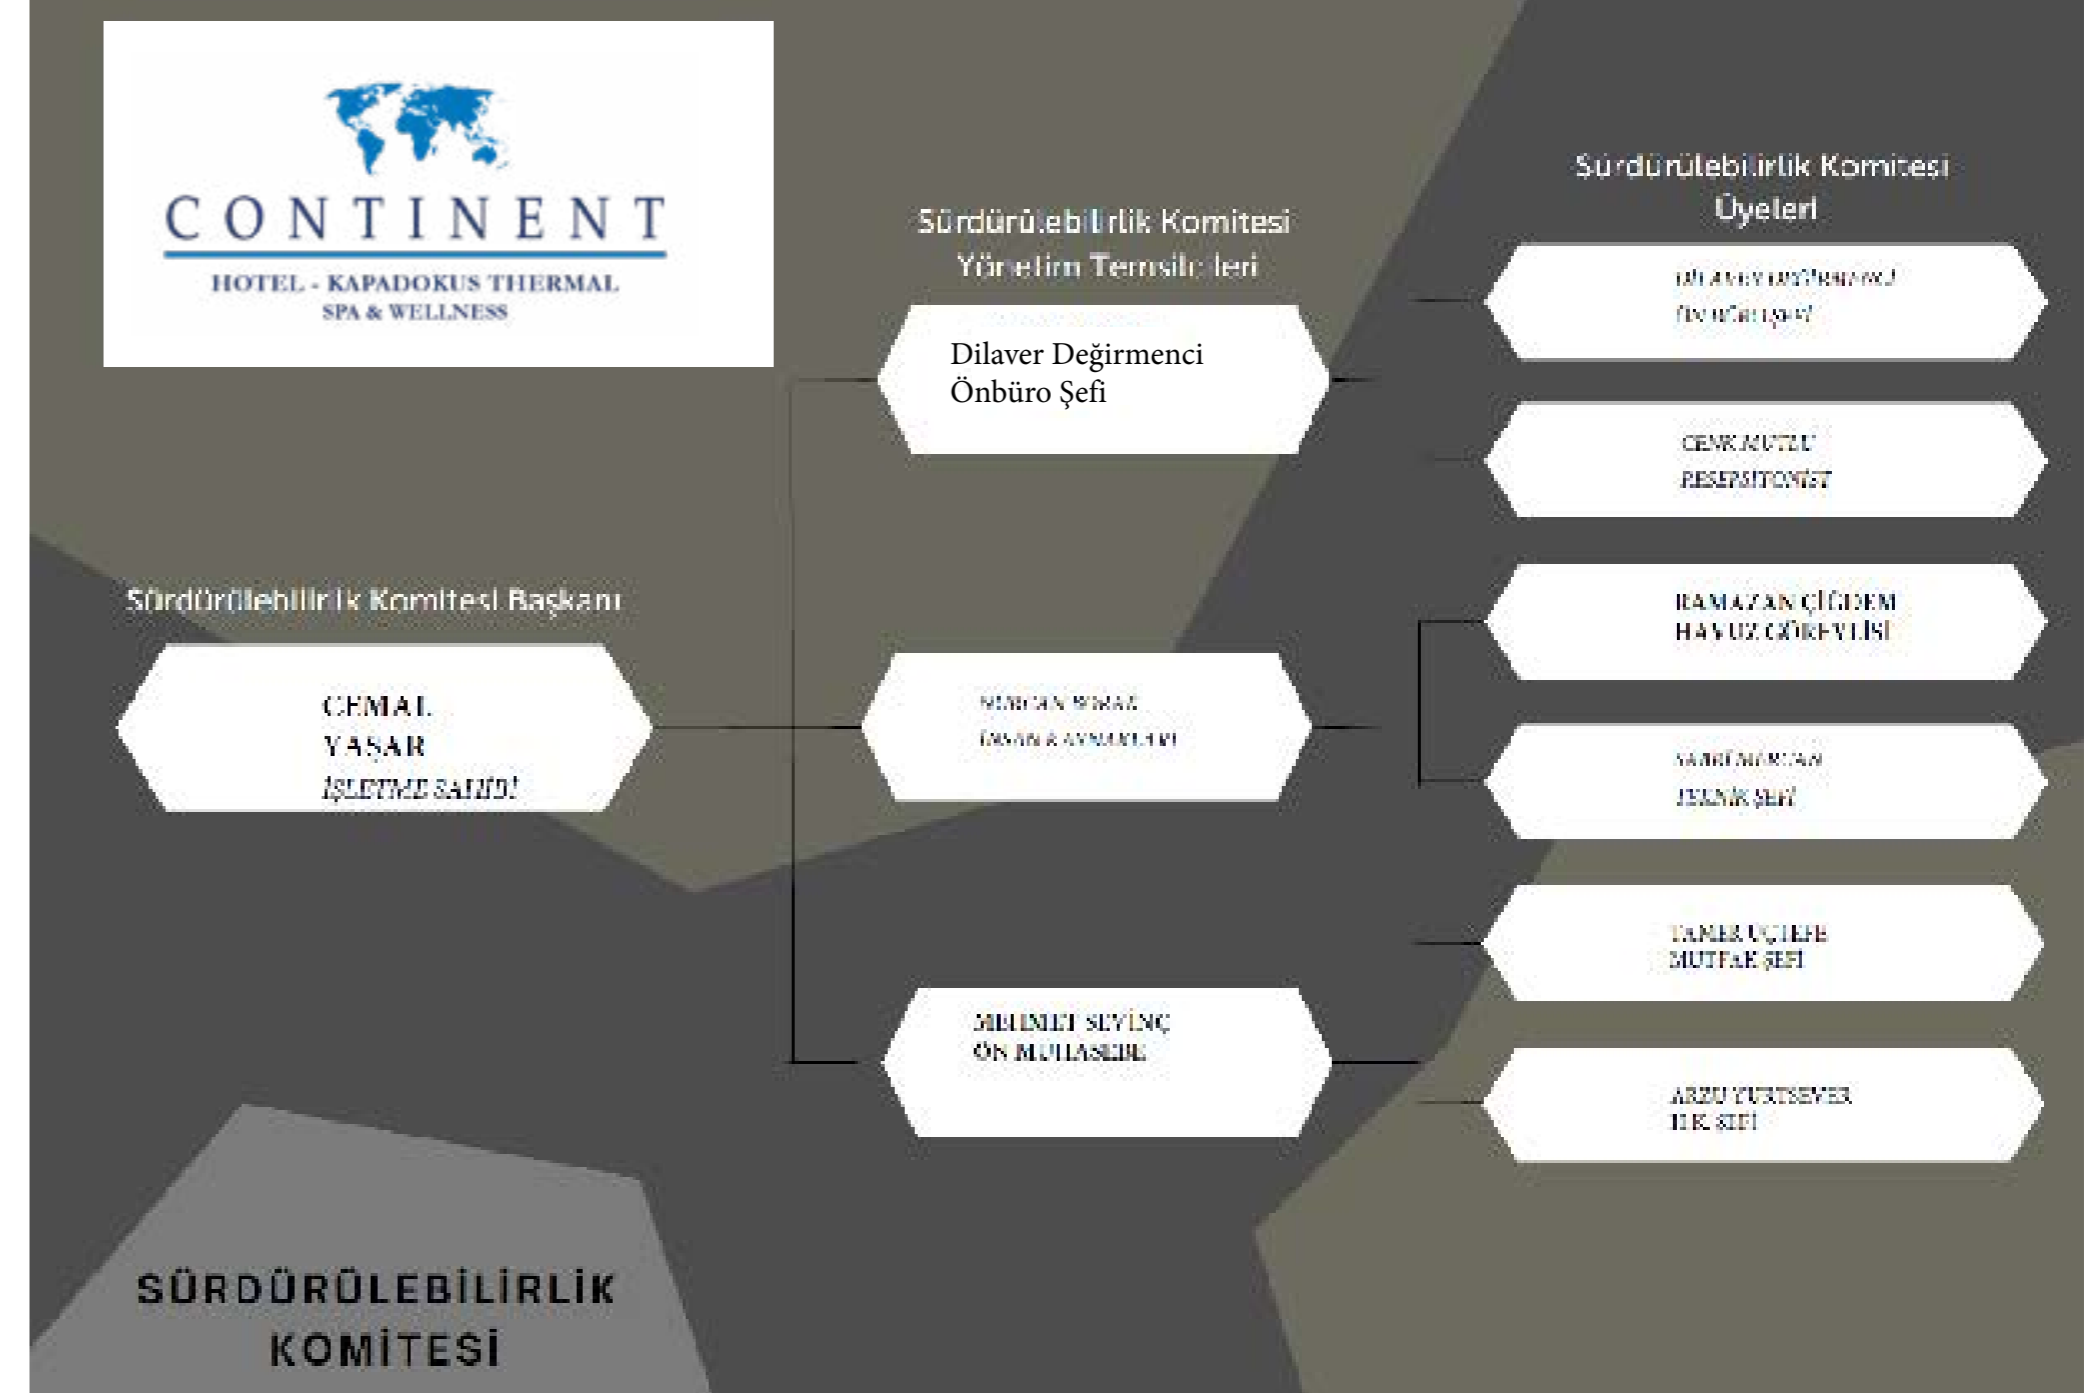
CONTINENT
HOTEL - KAPADOKUS THERMAL
SPA & WELLNESS

Sürdürülebilirlik Komitesi Yönetim Temsilcileri

Sürdürülebilirlik Komitesi Üyeleri

DİLAVER DEĞİRMENCİ
ÖNBÜRO ŞEFİ

Dilaver Değirmenci
Önbüro Şefi

CENK MUTLU
RESEPSİYONİST

Sürdürülebilirlik Komitesi Başkanı

RAMAZAN ÇİĞDEM
HAVUZ GÖREVLİSİ

CEMAL
YAŞAR
İŞLETME SAHİBİ

NURCAN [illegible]
İNSAN KAYNAKLARI

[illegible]
TEKNİK ŞEFİ

TANER UÇTEPE
MUTFAK ŞEFİ

MEHMET SEVİNÇ
ÖN MUHASEBE

ARZU YURTSEVER
H.K. ŞEFİ

SÜRDÜRÜLEBİLİRLİK
KOMİTESİ